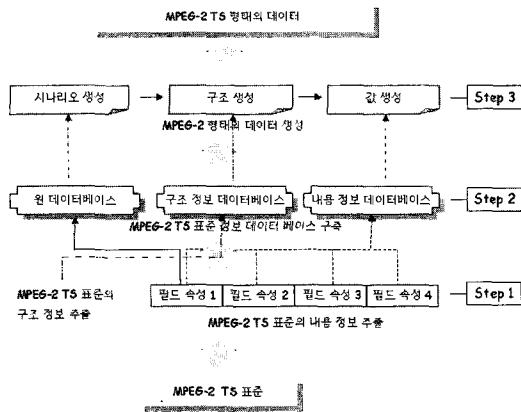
MPEG-2 TS 형태의 데이터

시나리오 생성
구조 생성
값 생성
Step 3

MPEG-2 형태의 데이터 생성

원 데이터베이스
구조 정보 데이터베이스
내용 정보 데이터베이스
Step 2

MPEG-2 TS 표준 정보 데이터 베이스 구축

MPEG-2 TS 표준의 구조 정보 추출

필드 속성 1
필드 속성 2
필드 속성 3
필드 속성 4
Step 1

MPEG-2 TS 표준의 내용 정보 추출

MPEG-2 TS 표준